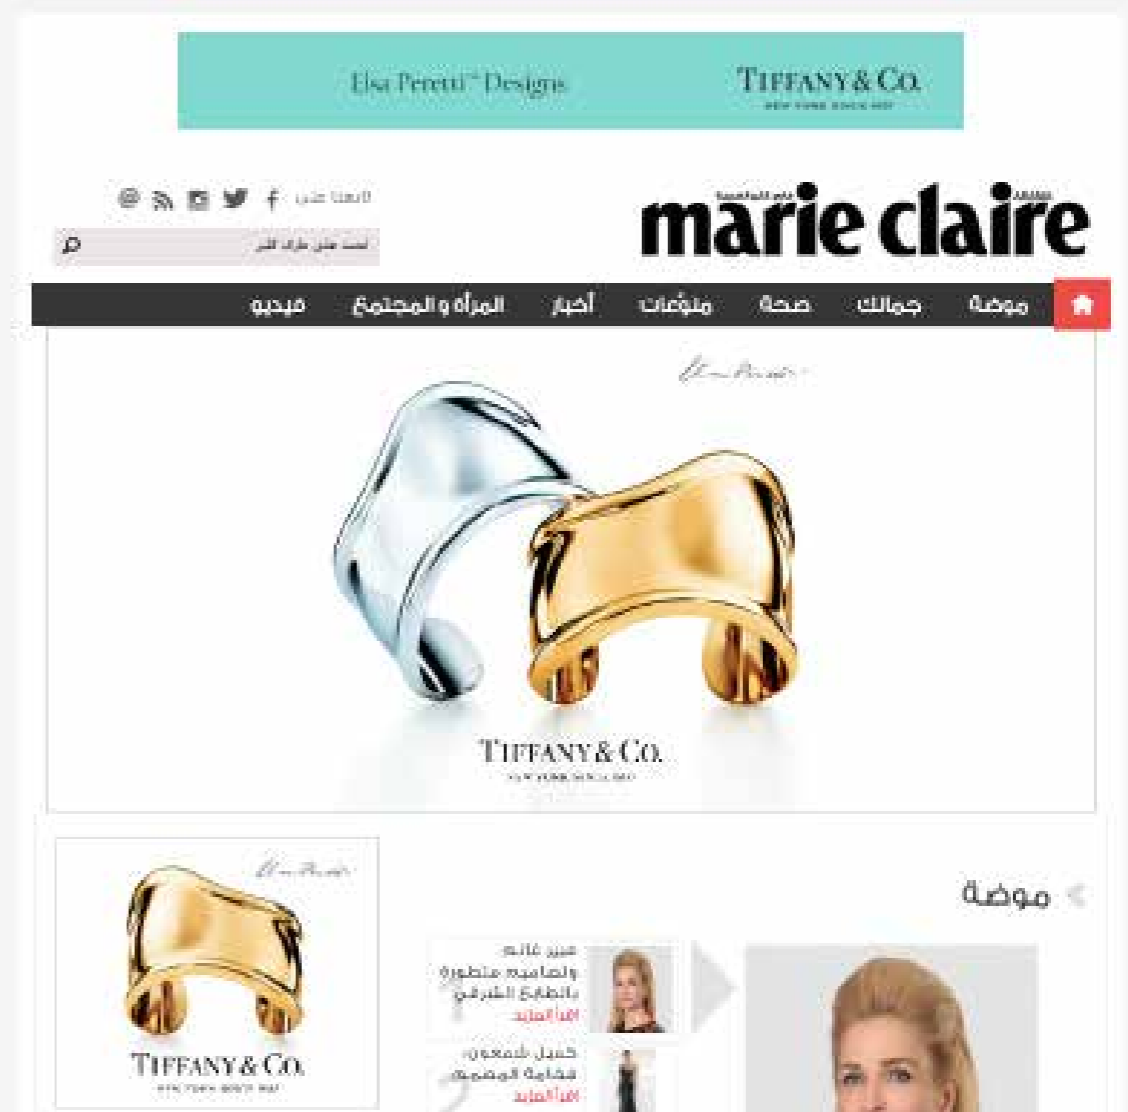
Elsa Peretti™ Designs

TIFFANY & Co.
NEW YORK SINCE 1837

marie claire

تابعنا على

ابحث على طول الشر

موضة
جمالك
صحة
منوّعات
أخبار
المرأة والمجتمع
فيديو

TIFFANY & Co.
NEW YORK SINCE 1837

موضة

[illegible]
وتصاميم متطورة بالطابع الشرقي
اقرأ المزيد

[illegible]
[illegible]
اقرأ المزيد

TIFFANY & Co.
NEW YORK SINCE 1837